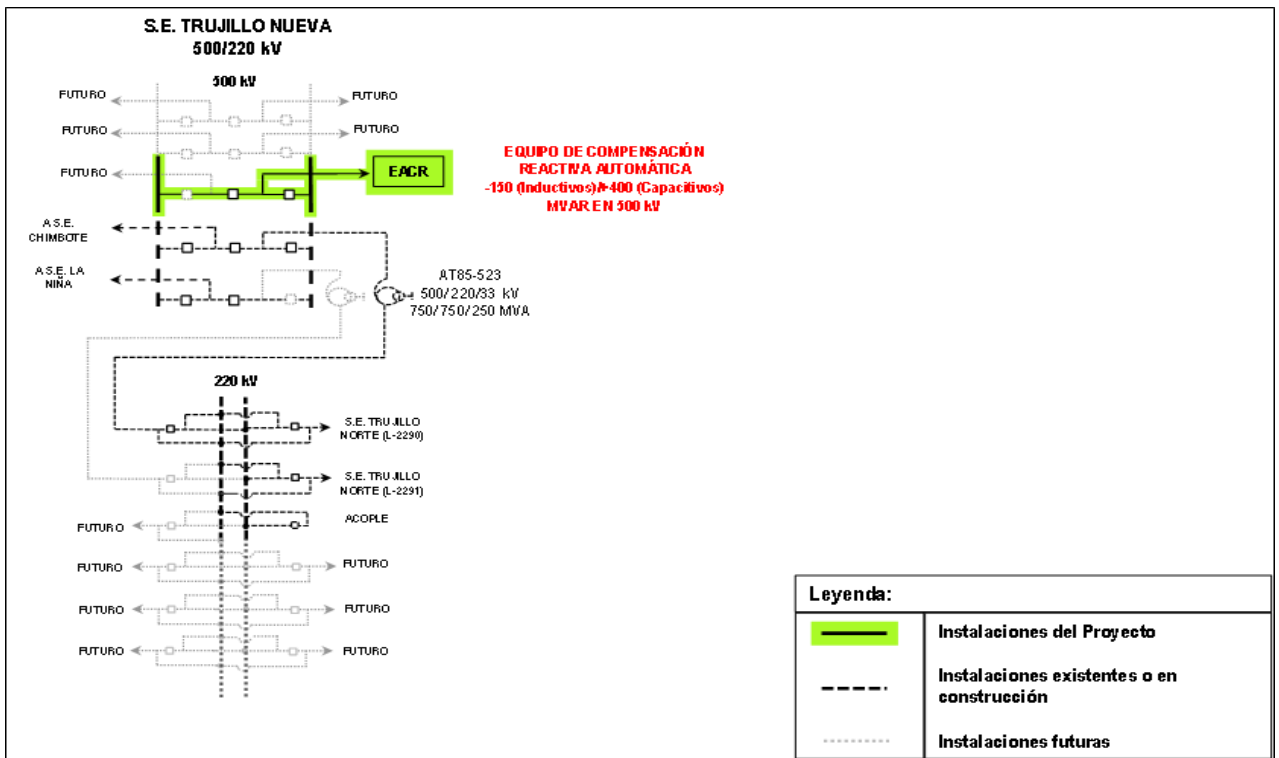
S.E. TRUJILLO NUEVA
500/220 kV

500 kV

FUTURO
FUTURO
FUTURO
FUTURO
FUTURO

EACR

EQUIPO DE COMPENSACIÓN REACTIVA AUTOMÁTICA
-150 (Inductivos)/+400 (Capacitivos)
MVAR EN 500 kV

A S.E. CHIMBOTE

A S.E. LA NIÑA

AT85-523
500/220/33 kV
750/750/250 MVA

220 kV

S.E. TRUJILLO NORTE (L-2290)

S.E. TRUJILLO NORTE (L-2291)

FUTURO
ACOPLE

FUTURO
FUTURO
FUTURO
FUTURO
FUTURO
FUTURO

| Leyenda: | |
|---|---|
| | Instalaciones del Proyecto |
| | Instalaciones existentes o en construcción |
| | Instalaciones futuras |